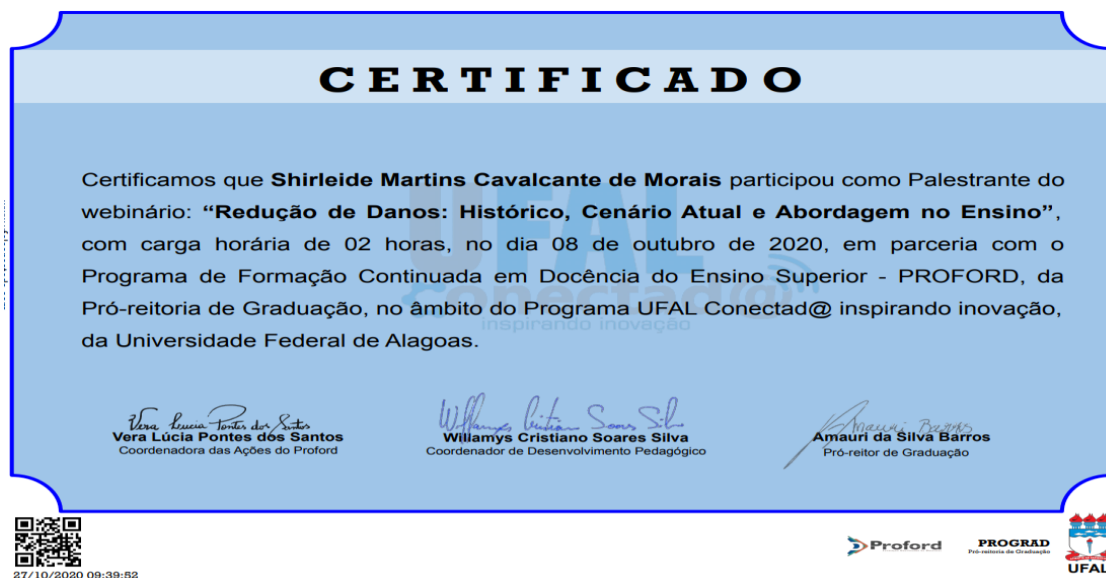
CERTIFICADO

Certificamos que **Shirleide Martins Cavalcante de Morais** participou como Palestrante do webinário: **"Redução de Danos: Histórico, Cenário Atual e Abordagem no Ensino"**, com carga horária de 02 horas, no dia 08 de outubro de 2020, em parceria com o Programa de Formação Continuada em Docência do Ensino Superior - PROFORD, da Pró-reitoria de Graduação, no âmbito do Programa UFAL Conectad@ inspirando inovação, da Universidade Federal de Alagoas.

UFAL Conectad@ inspirando inovação

Vera Lucia Pontes dos Santos
Vera Lúcia Pontes dos Santos
Coordenadora das Ações do Proford

Willamys Cristiano Soares Silva
Willamys Cristiano Soares Silva
Coordenador de Desenvolvimento Pedagógico

Amauri Barros
Amauri da Silva Barros
Pró-reitor de Graduação

27/10/2020 09:39:52

Proford

PROGRAD
Pró-reitoria de Graduação

UFAL